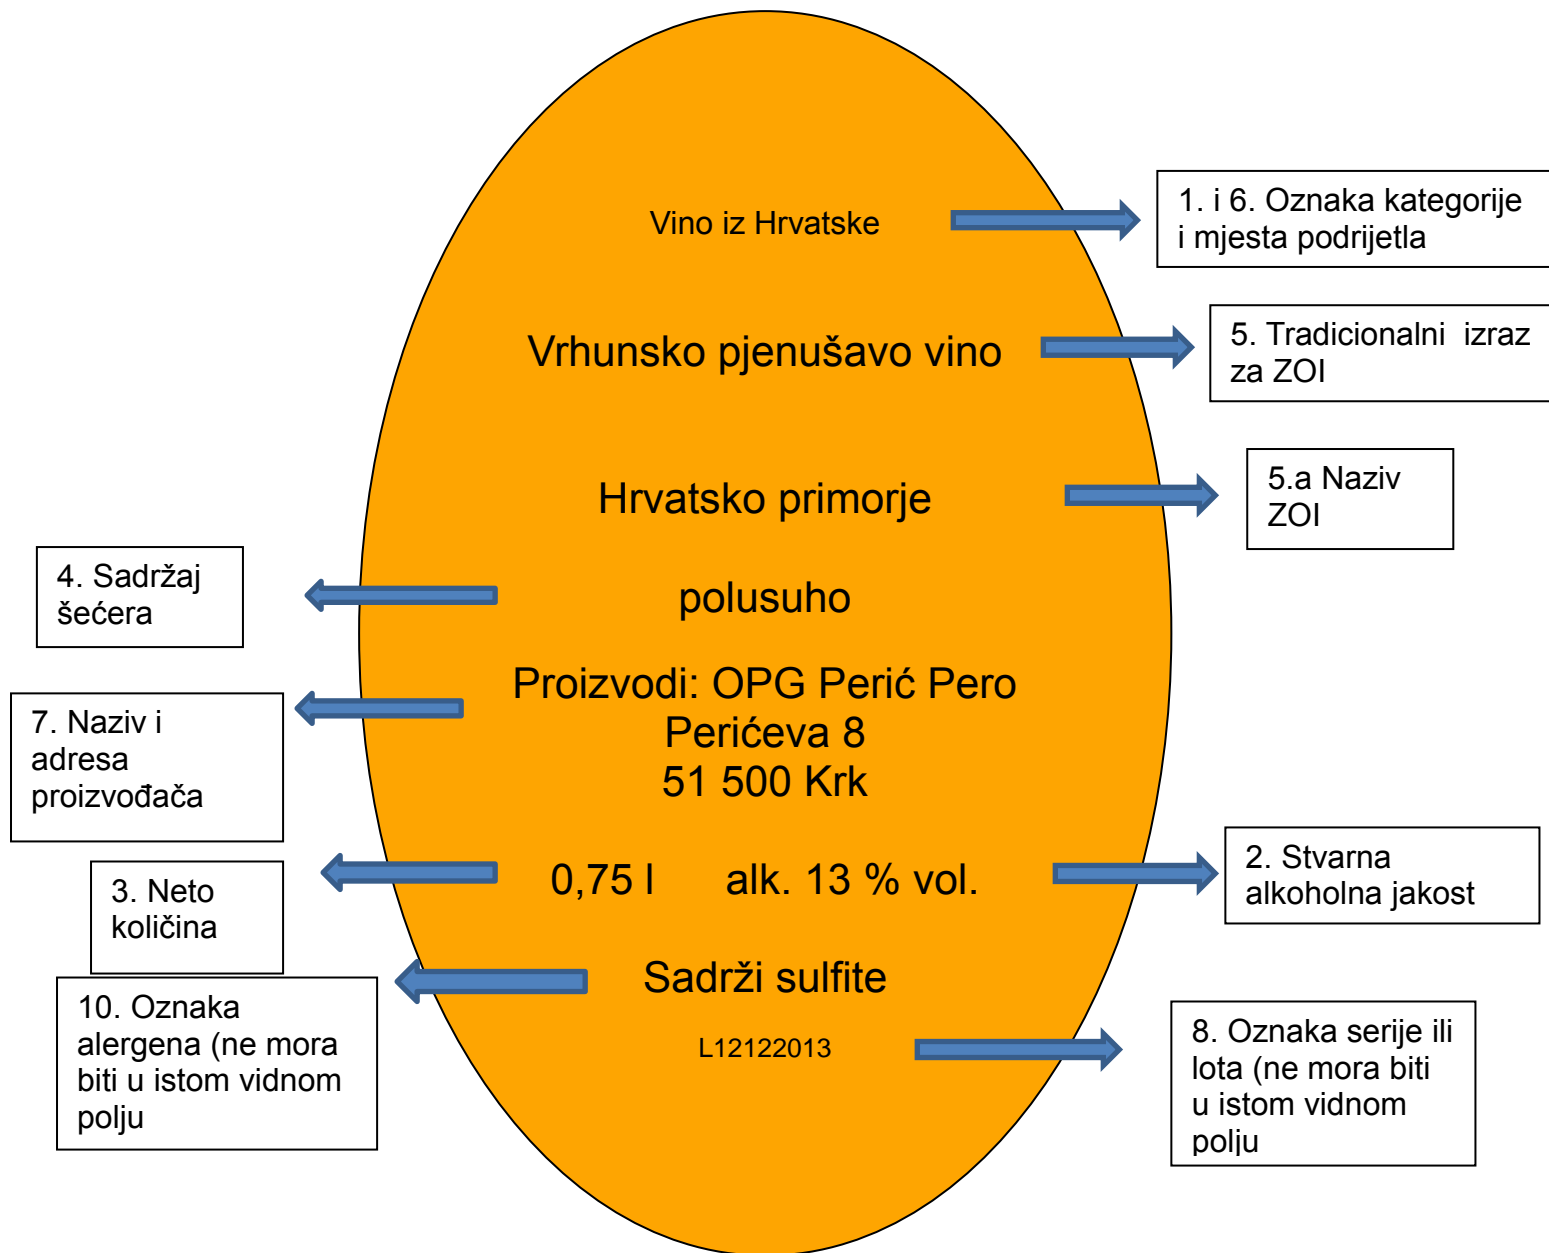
Vino iz Hrvatske

1. i 6. Oznaka kategorije i mjesta podrijetla

Vrhunsko pjenušavo vino

5. Tradicionalni izraz za ZOI

Hrvatsko primorje

5.a Naziv ZOI

4. Sadržaj šećera

polusuho

Proizvodi: OPG Perić Pero
Perićeva 8
51 500 Krk

7. Naziv i adresa proizvođača

3. Neto količina

0,75 l alk. 13 % vol.

2. Stvarna alkoholna jakost

10. Oznaka alergena (ne mora biti u istom vidnom polju

Sadrži sulfite

L12122013

8. Oznaka serije ili lota (ne mora biti u istom vidnom polju